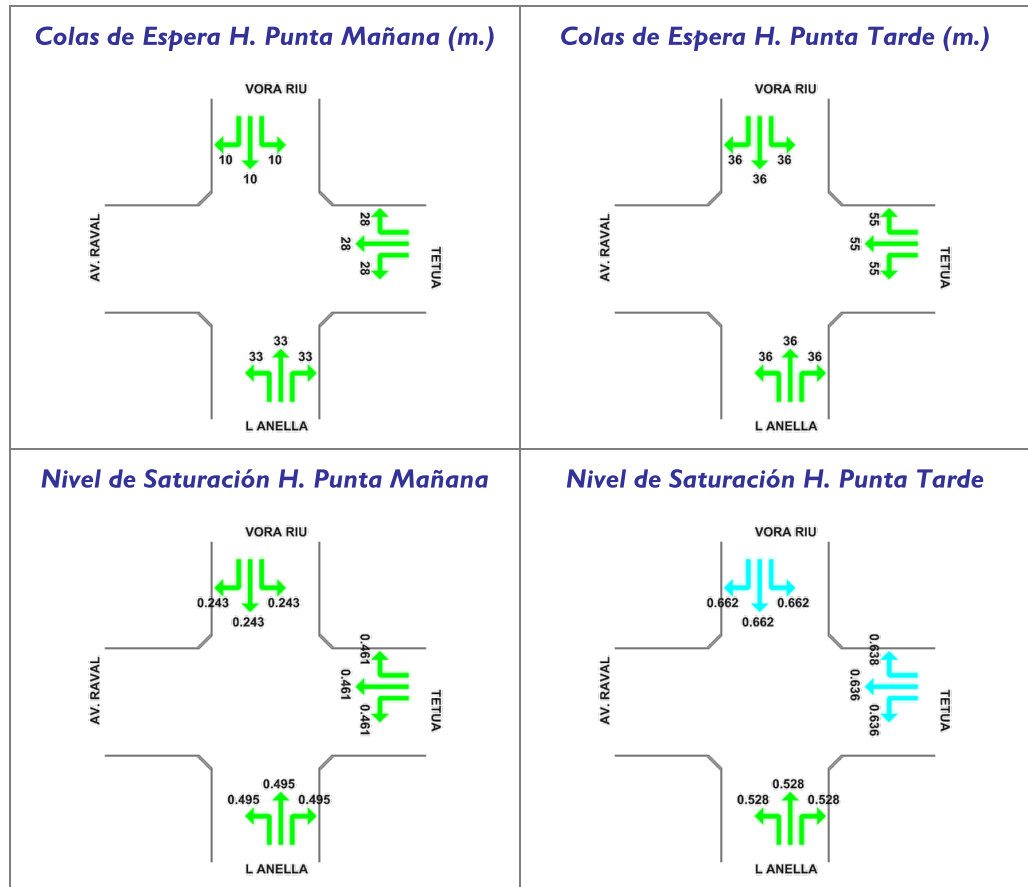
| Colas de Espera H. Punta Mañana (m.) | Colas de Espera H. Punta Tarde (m.) |
|---|---|
| VORA RIU 10 10 10 AV. RAVAL 28 28 28 TETUA 33 33 33 L ANELLA | VORA RIU 36 36 36 AV. RAVAL 55 55 55 TETUA 36 36 36 L ANELLA |
| **Nivel de Saturación H. Punta Mañana** | **Nivel de Saturación H. Punta Tarde** |
| VORA RIU 0.243 0.243 0.243 AV. RAVAL 0.461 0.461 0.461 TETUA 0.495 0.495 0.495 L ANELLA | VORA RIU 0.662 0.662 0.662 AV. RAVAL 0.638 0.636 0.636 TETUA 0.528 0.528 0.528 L ANELLA |